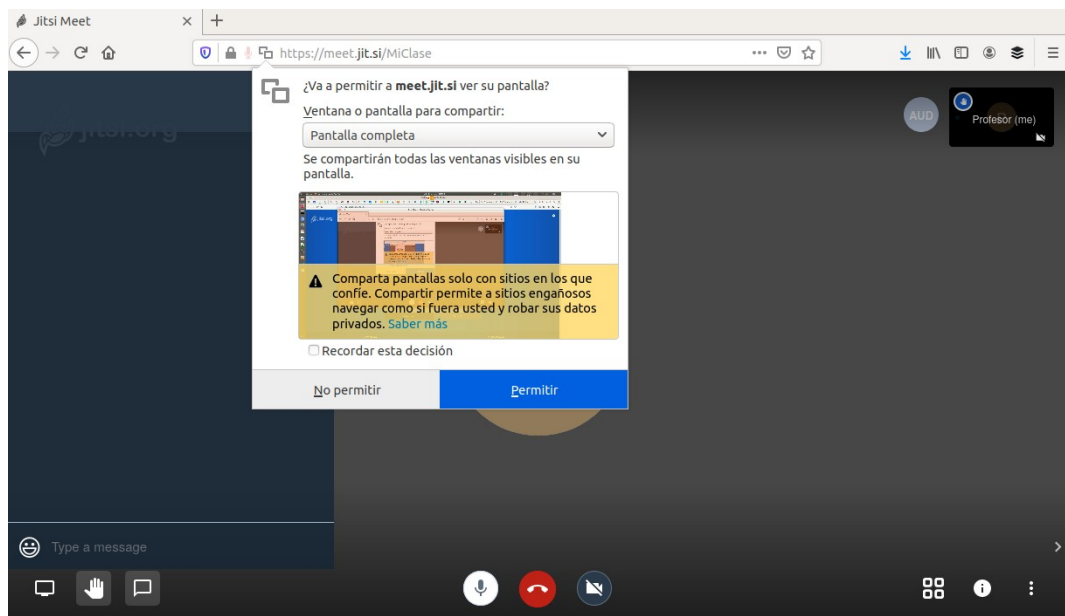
Jitsi Meet

https://meet.jit.si/MiClase

jitsi.org

¿Va a permitir a **meet.jit.si** ver su pantalla?

Ventana o pantalla para compartir:

Pantalla completa

Se compartirán todas las ventanas visibles en su pantalla.

Comparta pantallas solo con sitios en los que confíe. Compartir permite a sitios engañosos navegar como si fuera usted y robar sus datos privados. Saber más

Recordar esta decisión

No permitir

Permitir

AUD

Profesor (me)

Type a message